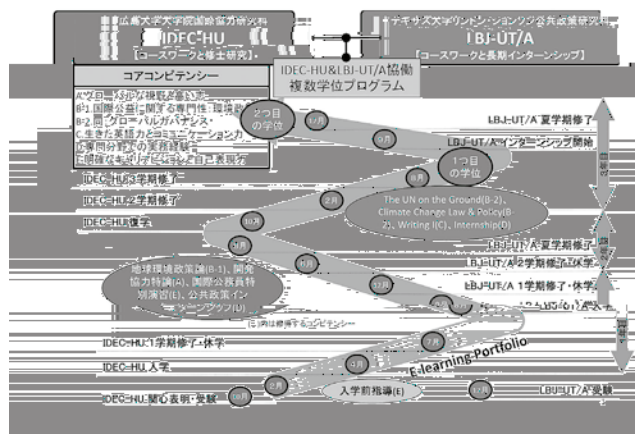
広島大学大学院国際協力研究科
IDEC-HU
【コースワークと修士研究】

テキサス大学リンドン・ジョンソン公共政策研究科
LBJ-UT/A
【コースワークと長期インターンシップ】

IDEC-HU&LBJ-UT/A協働
複数学位プログラム

コアコンピテンシー
A.グローバルな視野と教養
B-1.国際公益に関する専門性・環境政策
B-2.グローバルガバナンス
C.生きた英語力とコミュニケーション力
D.専門分野での実務経験
E.問題解決力・リーダーシップ・自己表現力

2つ目の学位
1つ目の学位

LBJ-UT/A 夏学期修了
LBJ-UT/A インターンシップ開始
IDEC-HU3学期修了
IDEC-HU2学期修了
IDEC-HU復学
LBJ-UT/A 夏学期修了
LBJ-UT/A 2学期修了
LBJ-UT/A 1学期修了・休学
LBJ-UT/A 入学
IDEC-HU 1学期修了・休学
IDEC-HU 入学
IDEC-HU 関心表明・受験
LBJ-UT/A 受験

The UN on the Ground(B-2), Climate Change Law & Policy(B-2), Writing I(C), Internship(D)

地球環境政策論(B-1)、開発協力特論(A)、国際公務員特別演習(E)、公共政策インターンシップ(D)

( )内は修得するコンピテンシー

E-learning Portfolio

入学前指導(E)

1月 8月 8月 2月 10月 9月 1月 12月 9月 8月 7月 4月 2月 10月 12月